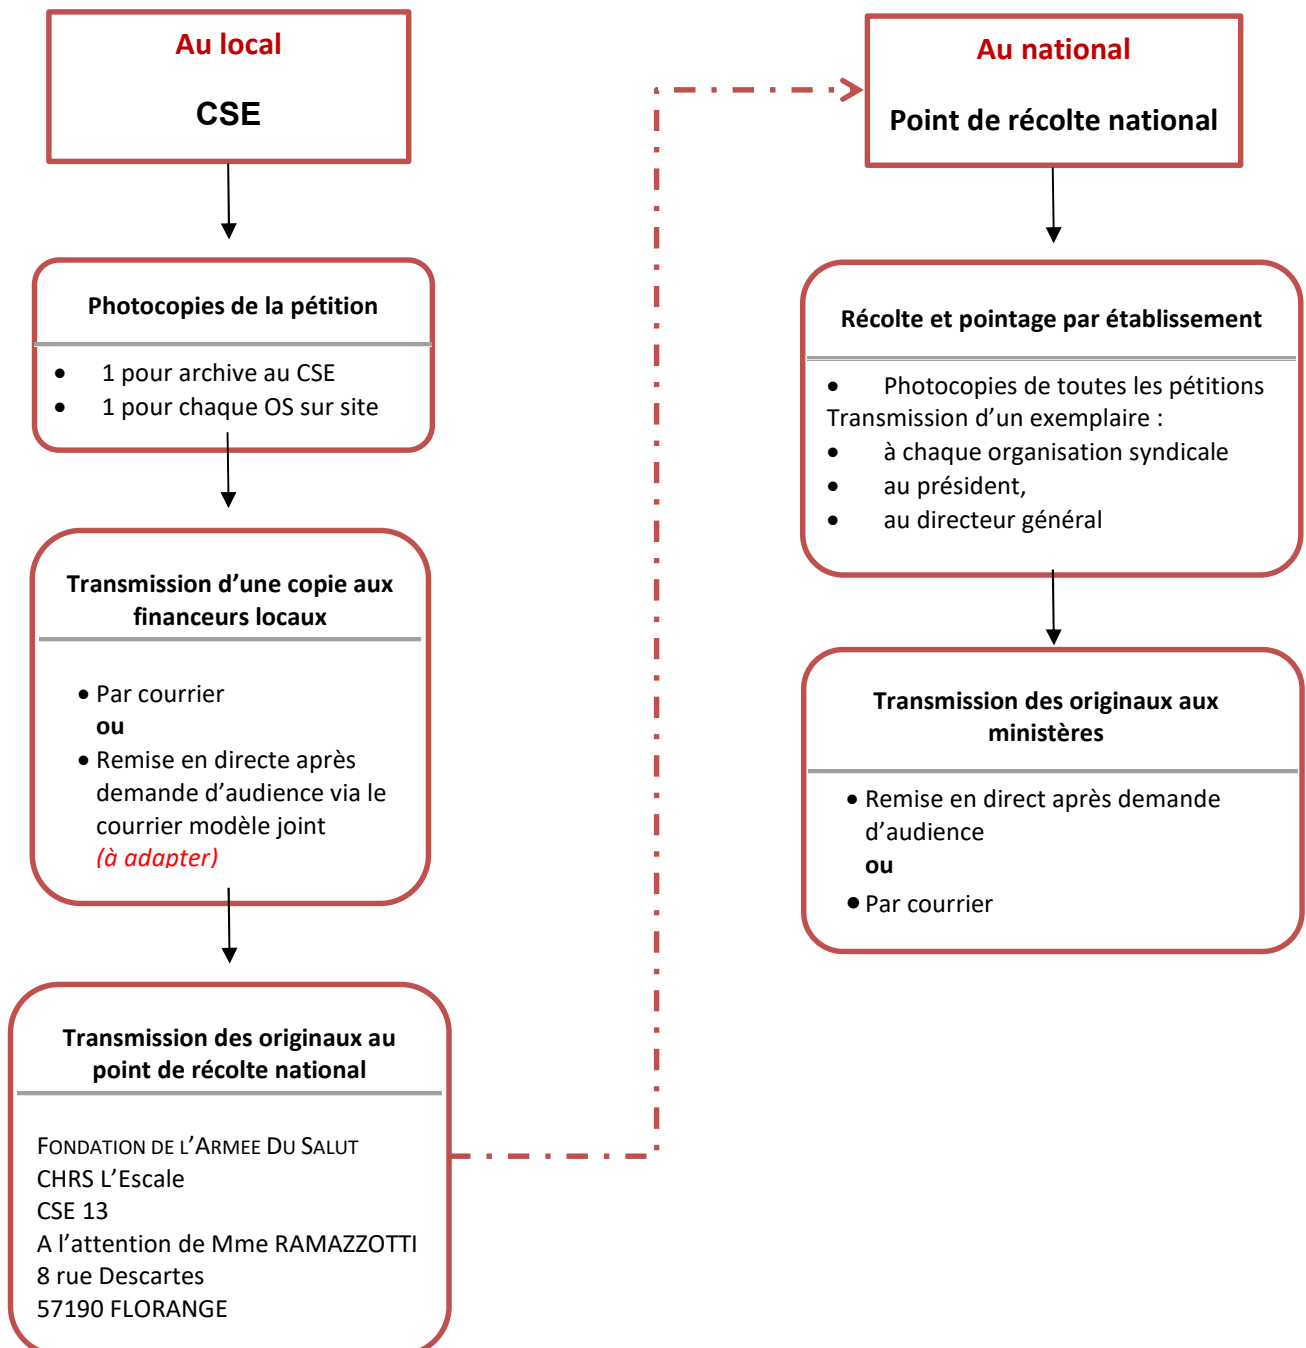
Au local

CSE

Photocopies de la pétition

- 1 pour archive au CSE
- 1 pour chaque OS sur site

Transmission d'une copie aux financeurs locaux

- Par courrier
ou
- Remise en directe après demande d'audience via le courrier modèle joint (à adapter)

Transmission des originaux au point de récolte national

FONDATION DE L'ARMEE DU SALUT
CHRS L'Escale
CSE 13
A l'attention de Mme RAMAZZOTTI
8 rue Descartes
57190 FLORANGE

Au national

Point de récolte national

Récolte et pointage par établissement

- Photocopies de toutes les pétitions
Transmission d'un exemplaire :
- à chaque organisation syndicale
- au président,
- au directeur général

Transmission des originaux aux ministères

- Remise en direct après demande d'audience
ou
- Par courrier